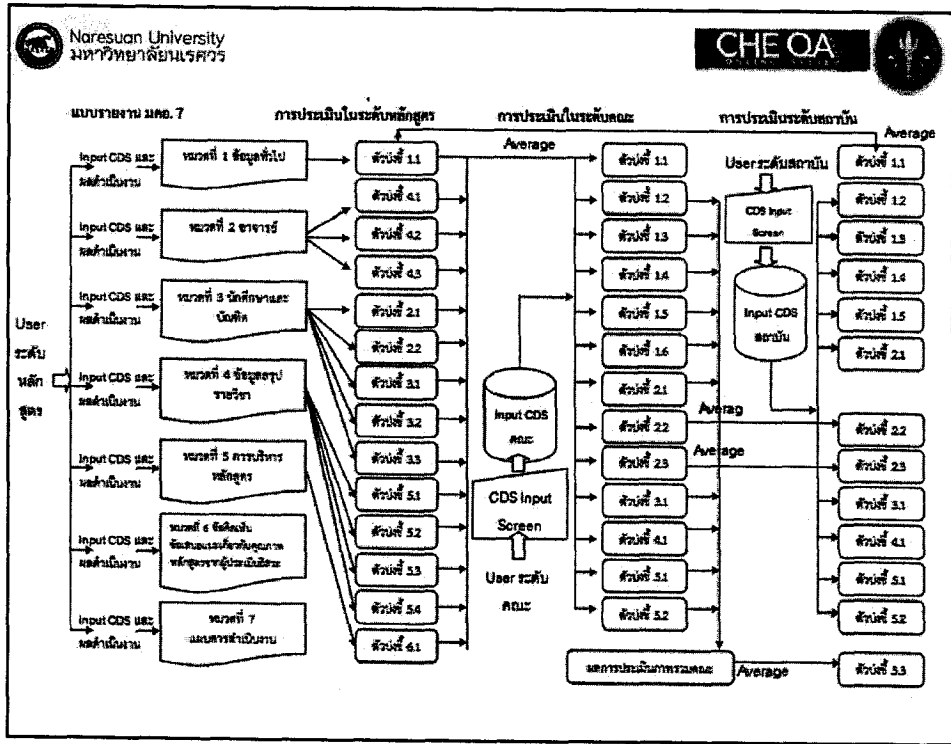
Naresuan University
มหาวิทยาลัยนเรศวร

CHE QA

แบบรายงาน มคอ. 7

การประเมินในระดับหลักสูตร

การประเมินในระดับคณะ

การประเมินระดับสถาบัน

Average

User ระดับ หลักสูตร

Input CDS และ ผลดำเนินงาน

หมวดที่ 1 ข้อมูลทั่วไป

Input CDS และ ผลดำเนินงาน

หมวดที่ 2 อาจารย์

Input CDS และ ผลดำเนินงาน

หมวดที่ 3 นักศึกษาและบัณฑิต

Input CDS และ ผลดำเนินงาน

หมวดที่ 4 ข้อมูลสรุปรายวิชา

Input CDS และ ผลดำเนินงาน

หมวดที่ 5 การบริหารหลักสูตร

Input CDS และ ผลดำเนินงาน

หมวดที่ 6 ข้อคิดเห็นข้อเสนอแนะเกี่ยวกับคุณภาพหลักสูตรจากผู้ประเมินอิสระ

Input CDS และ ผลดำเนินงาน

หมวดที่ 7 แผนการดำเนินงาน

ตัวบ่งชี้ 1.1
ตัวบ่งชี้ 4.1
ตัวบ่งชี้ 4.2
ตัวบ่งชี้ 4.3
ตัวบ่งชี้ 2.1
ตัวบ่งชี้ 2.2
ตัวบ่งชี้ 3.1
ตัวบ่งชี้ 3.2
ตัวบ่งชี้ 3.3
ตัวบ่งชี้ 5.1
ตัวบ่งชี้ 5.2
ตัวบ่งชี้ 5.3
ตัวบ่งชี้ 5.4
ตัวบ่งชี้ 6.1

Average

Input CDS คณะ

CDS Input Screen

User ระดับคณะ

ตัวบ่งชี้ 1.1
ตัวบ่งชี้ 1.2
ตัวบ่งชี้ 1.3
ตัวบ่งชี้ 1.4
ตัวบ่งชี้ 1.5
ตัวบ่งชี้ 1.6
ตัวบ่งชี้ 2.1
ตัวบ่งชี้ 2.2
ตัวบ่งชี้ 2.3
ตัวบ่งชี้ 3.1
ตัวบ่งชี้ 4.1
ตัวบ่งชี้ 5.1
ตัวบ่งชี้ 5.2

ผลการประเมินภาพรวมคณะ

User ระดับสถาบัน

CDS Input Screen

Input CDS สถาบัน

Averag

Average

Average

ตัวบ่งชี้ 1.1
ตัวบ่งชี้ 1.2
ตัวบ่งชี้ 1.3
ตัวบ่งชี้ 1.4
ตัวบ่งชี้ 1.5
ตัวบ่งชี้ 2.1
ตัวบ่งชี้ 2.2
ตัวบ่งชี้ 2.3
ตัวบ่งชี้ 3.1
ตัวบ่งชี้ 4.1
ตัวบ่งชี้ 5.1
ตัวบ่งชี้ 5.2
ตัวบ่งชี้ 5.3